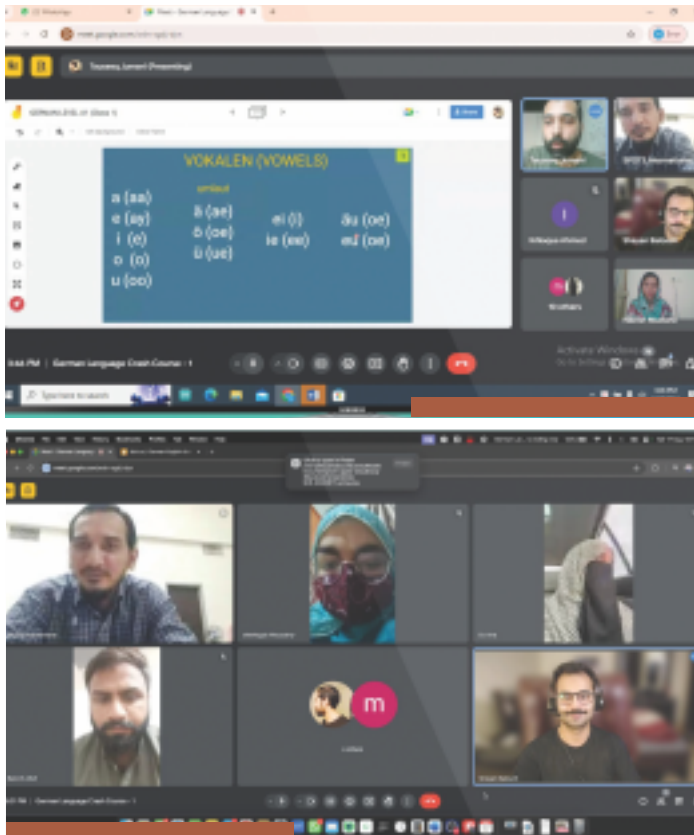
VOKALEN (VOWELS)

umlaut

a (aa)
e (ay)
i (e)
o (o)
u (oo)

ä (ae)
ö (oe)
ü (ue)

ei (i)
ie (ee)

äu (oe)
eu (oe)

German Language Crash Course - 1

Activate Windows

Search

German Language Crash Course - 1

m